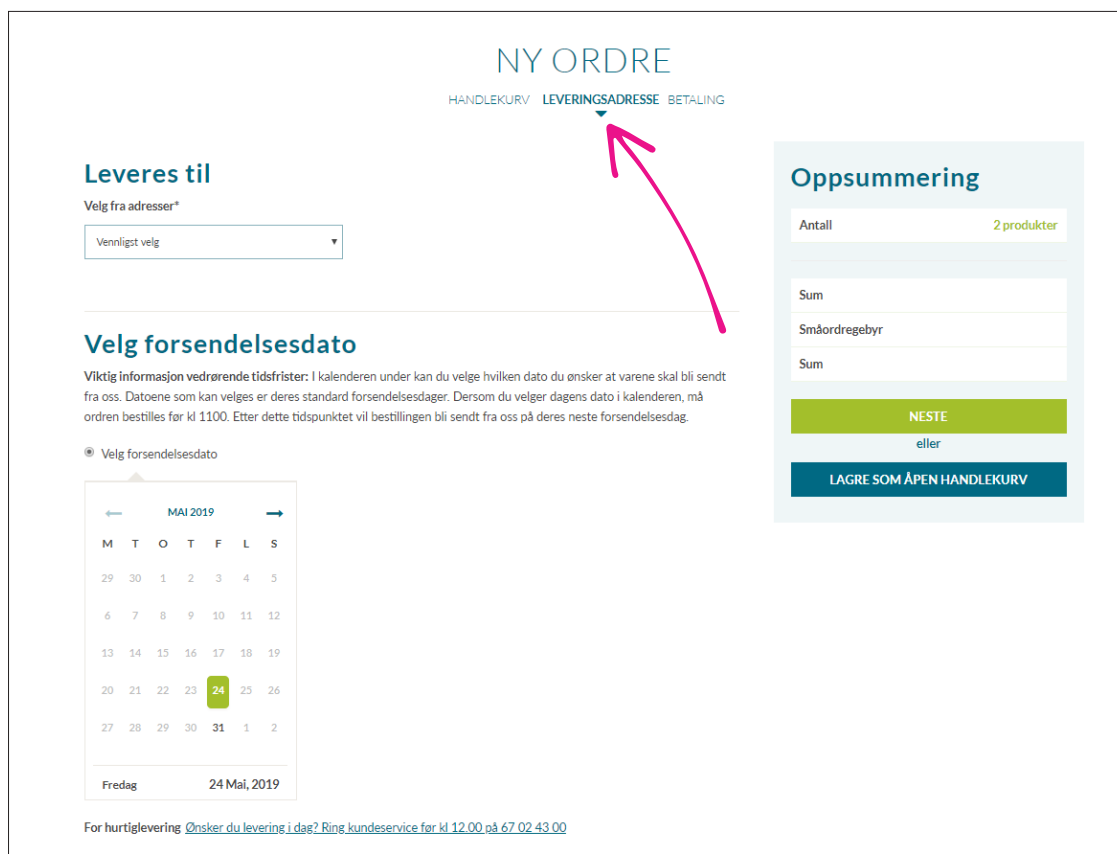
NY ORDRE

HANDLEKURV LEVERINGSADRESSE BETALING

Leveres til

Velg fra adresser*

Vennligst velg

Velg forsendelsesdato

**Viktig informasjon vedrørende tidsfrister:** I kalenderen under kan du velge hvilken dato du ønsker at varene skal bli sendt fra oss. Datoene som kan velges er deres standard forsendelsesdager. Dersom du velger dagens dato i kalenderen, må ordren bestilles før kl 1100. Etter dette tidspunktet vil bestillingen bli sendt fra oss på deres neste forsendelsesdag.

Velg forsendelsesdato

MAI 2019

| M | T | O | T | F | L | S |
|---|---|---|---|---|---|---|
| 29 | 30 | 1 | 2 | 3 | 4 | 5 |
| 6 | 7 | 8 | 9 | 10 | 11 | 12 |
| 13 | 14 | 15 | 16 | 17 | 18 | 19 |
| 20 | 21 | 22 | 23 | 24 | 25 | 26 |
| 27 | 28 | 29 | 30 | 31 | 1 | 2 |

Fredag 24 Mai, 2019

For hurtiglevering Ønsker du levering i dag? Ring kundeservice før kl 12.00 på 67 02 43 00

Oppsummering

Antall 2 produkter

Sum

Småordregebyr

Sum

NESTE

eller

LAGRE SOM ÅPEN HANDLEKURV